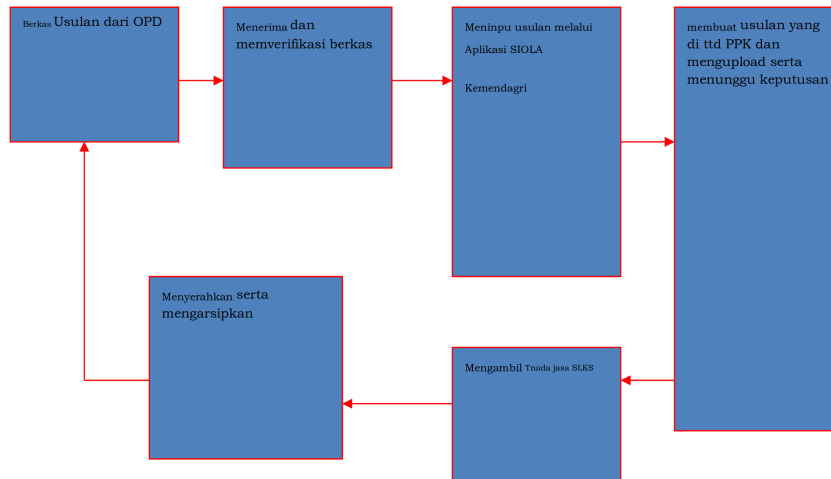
Berkas Usulan dari OPD

Menerima dan memverifikasi berkas

Meninpu usulan melalui Aplikasi SIOLA

Kemendagri

membuat usulan yang di ttd PPK dan mengupload serta menunggu keputusan

Menyerahkan serta mengarsipkan

Mengambil Tnada jasa SLKS